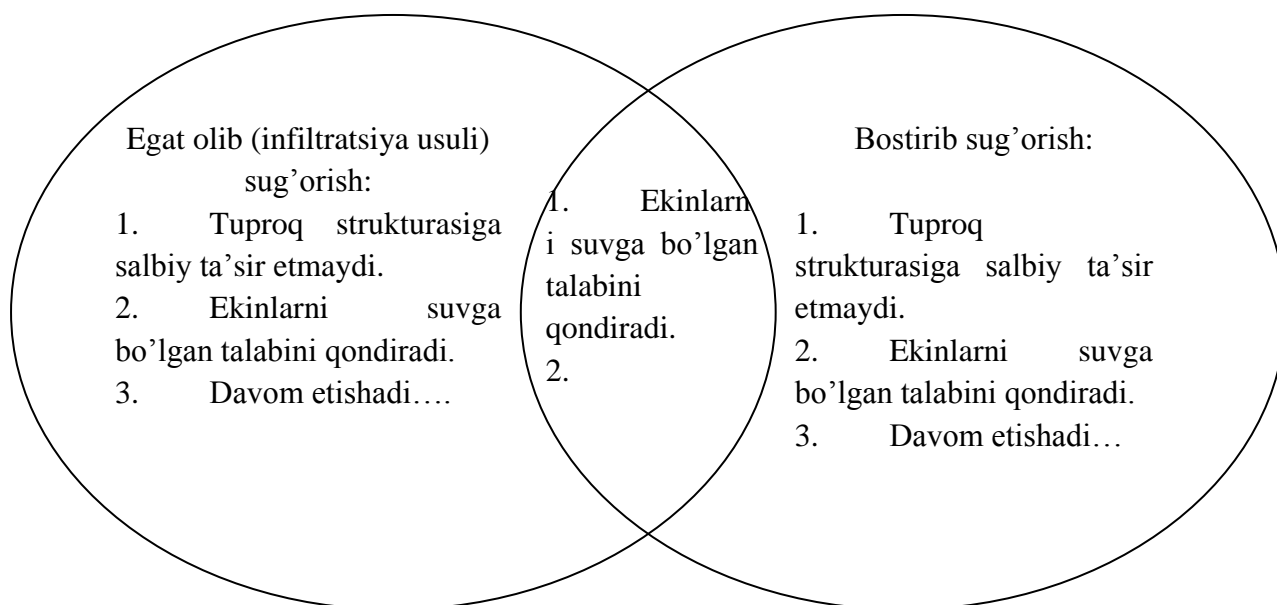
Egat olib (infiltratsiya usuli) sug'orish:
1. Tuproq strukturasiga salbiy ta'sir etmaydi.
2. Ekinlarni suvga bo'lgan talabini qondiradi.
3. Davom etishadi….

1. Ekinlarni suvga bo'lgan talabini qondiradi.
2.

Bostirib sug'orish:
1. Tuproq strukturasiga salbiy ta'sir etmaydi.
2. Ekinlarni suvga bo'lgan talabini qondiradi.
3. Davom etishadi…